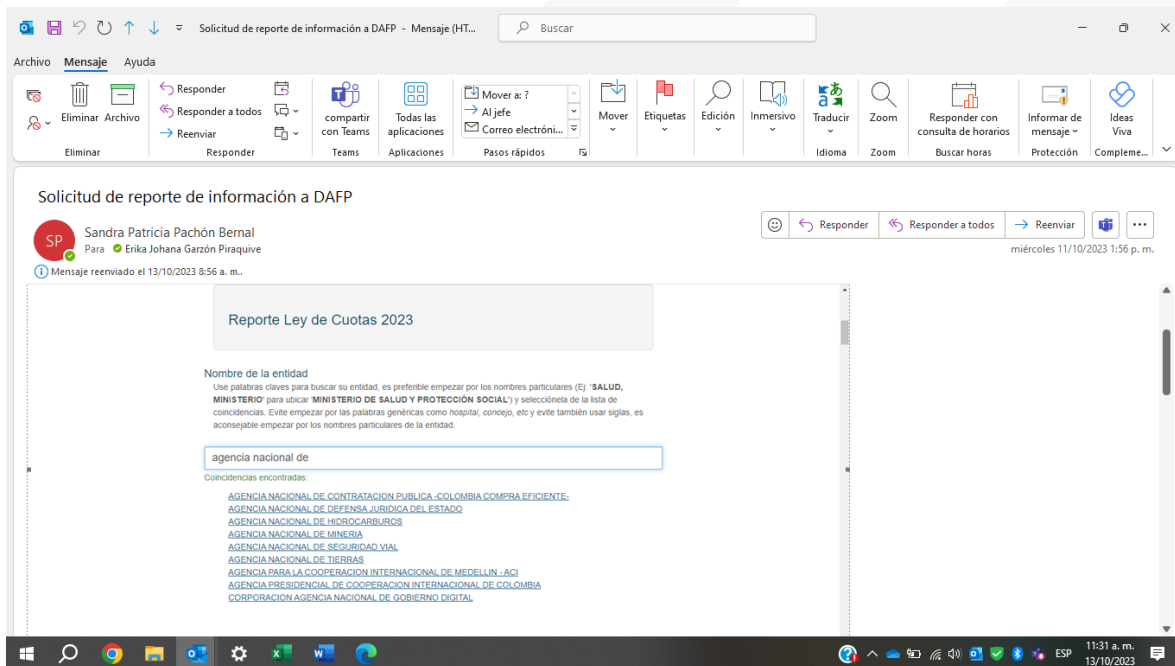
Solicitud de reporte de información a DAFP - Mensaje (HT... Buscar

Archivo Mensaje Ayuda

Eliminar Archivo
Eliminar
Responder
Responder a todos
Reenviar
Responder
compartir con Teams
Teams
Todas las aplicaciones
Aplicaciones
Mover a: ?
Al jefe
Correo electróni...
Pasos rápidos
Mover
Etiquetas
Edición
Inmersivo
Traducir
Idioma
Zoom
Zoom
Responder con consulta de horarios
Buscar horas
Informar de mensaje
Protección
Ideas Viva
Compleme...

Solicitud de reporte de información a DAFP

SP Sandra Patricia Pachón Bernal
Para Erika Johana Garzón Piraquive

Responder Responder a todos Reenviar
miércoles 11/10/2023 1:56 p. m.

Mensaje reenviado el 13/10/2023 8:56 a. m..

Reporte Ley de Cuotas 2023

Nombre de la entidad
Use palabras claves para buscar su entidad, es preferible empezar por los nombres particulares (Ej: 'SALUD, MINISTERIO' para ubicar 'MINISTERIO DE SALUD Y PROTECCIÓN SOCIAL') y selecciónela de la lista de coincidencias. Evite empezar por las palabras genéricas como hospital, concejo, etc y evite también usar siglas, es aconsejable empezar por los nombres particulares de la entidad.

agencia nacional de

Coincidencias encontradas:
AGENCIA NACIONAL DE CONTRATACION PUBLICA -COLOMBIA COMPRA EFICIENTE-
AGENCIA NACIONAL DE DEFENSA JURIDICA DEL ESTADO
AGENCIA NACIONAL DE HIDROCARBUROS
AGENCIA NACIONAL DE MINERIA
AGENCIA NACIONAL DE SEGURIDAD VIAL
AGENCIA NACIONAL DE TIERRAS
AGENCIA PARA LA COOPERACION INTERNACIONAL DE MEDELLIN - ACI
AGENCIA PRESIDENCIAL DE COOPERACION INTERNACIONAL DE COLOMBIA
CORPORACION AGENCIA NACIONAL DE GOBIERNO DIGITAL

ESP 11:31 a. m. 13/10/2023